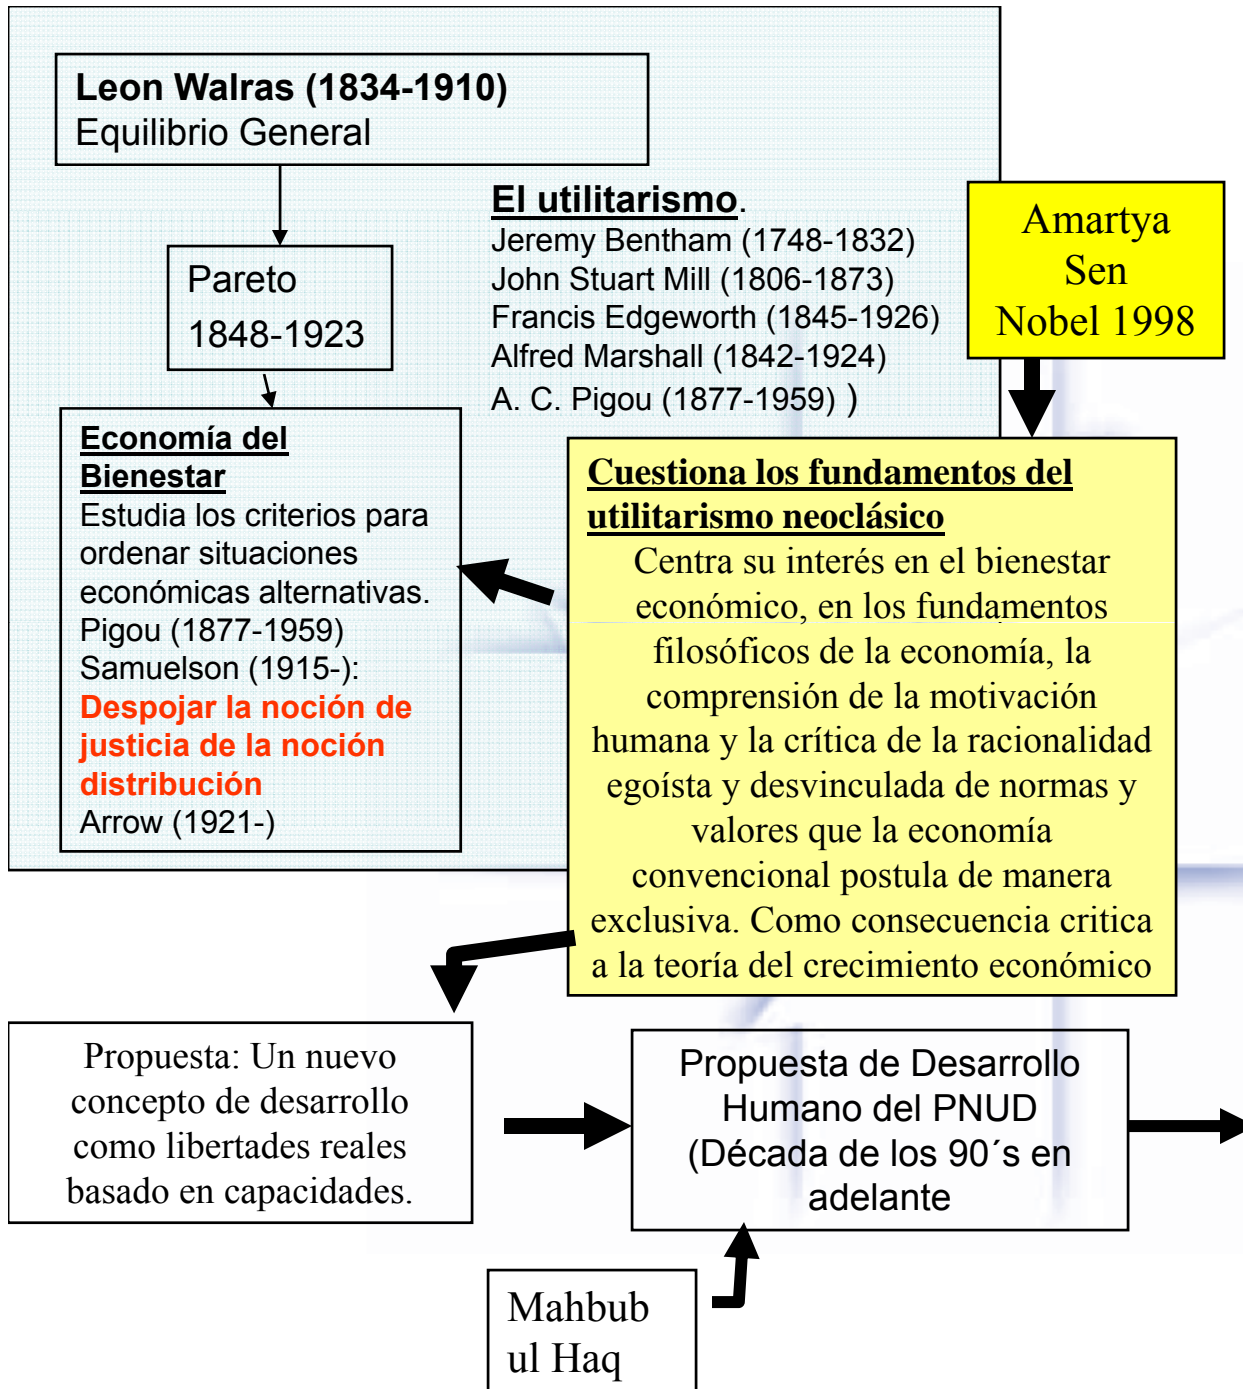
Leon Walras (1834-1910)
Equilibrio General

Pareto
1848-1923

El utilitarismo.
Jeremy Bentham (1748-1832)
John Stuart Mill (1806-1873)
Francis Edgeworth (1845-1926)
Alfred Marshall (1842-1924)
A. C. Pigou (1877-1959) )

Amartya Sen Nobel 1998

Economía del Bienestar
Estudia los criterios para ordenar situaciones económicas alternativas.
Pigou (1877-1959)
Samuelson (1915-):
Despojar la noción de justicia de la noción distribución
Arrow (1921-)

Cuestiona los fundamentos del utilitarismo neoclásico
Centra su interés en el bienestar económico, en los fundamentos filosóficos de la economía, la comprensión de la motivación humana y la crítica de la racionalidad egoísta y desvinculada de normas y valores que la economía convencional postula de manera exclusiva. Como consecuencia critica a la teoría del crecimiento económico

Propuesta: Un nuevo concepto de desarrollo como libertades reales basado en capacidades.

Propuesta de Desarrollo Humano del PNUD (Década de los 90´s en adelante

Mahbub ul Haq